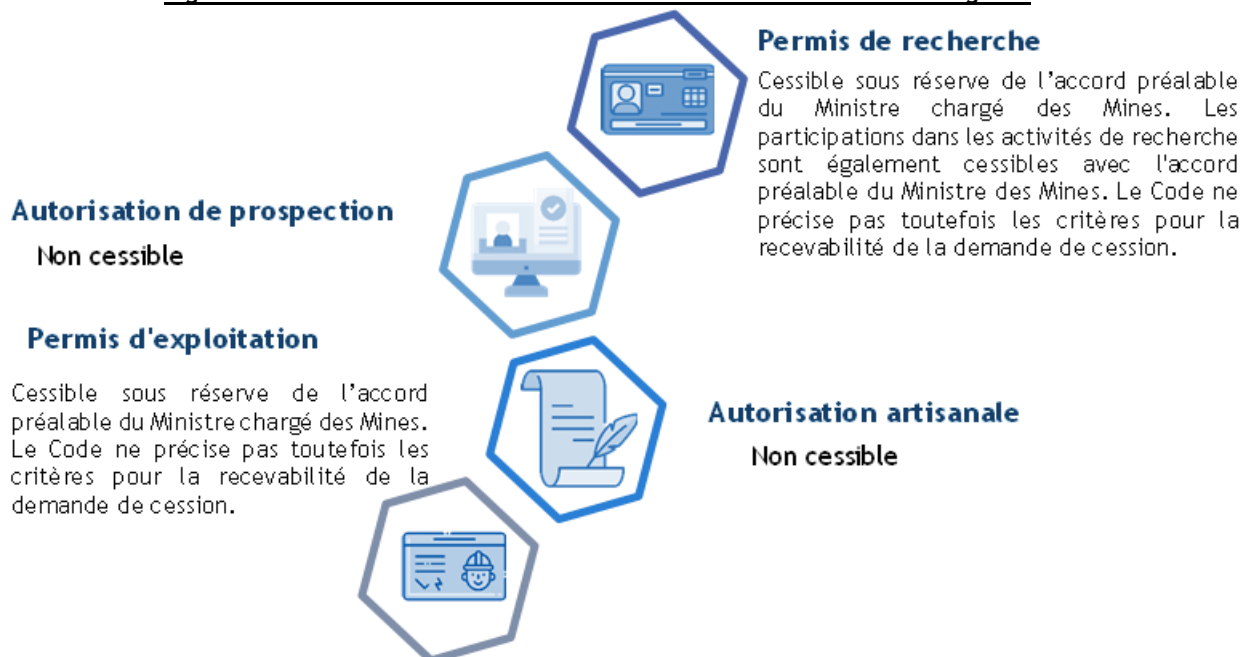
Permis de recherche

Cessible sous réserve de l'accord préalable du Ministre chargé des Mines. Les participations dans les activités de recherche sont également cessibles avec l'accord préalable du Ministre des Mines. Le Code ne précise pas toutefois les critères pour la recevabilité de la demande de cession.

Autorisation de prospection

Non cessible

Permis d'exploitation

Cessible sous réserve de l'accord préalable du Ministre chargé des Mines. Le Code ne précise pas toutefois les critères pour la recevabilité de la demande de cession.

Autorisation artisanale

Non cessible